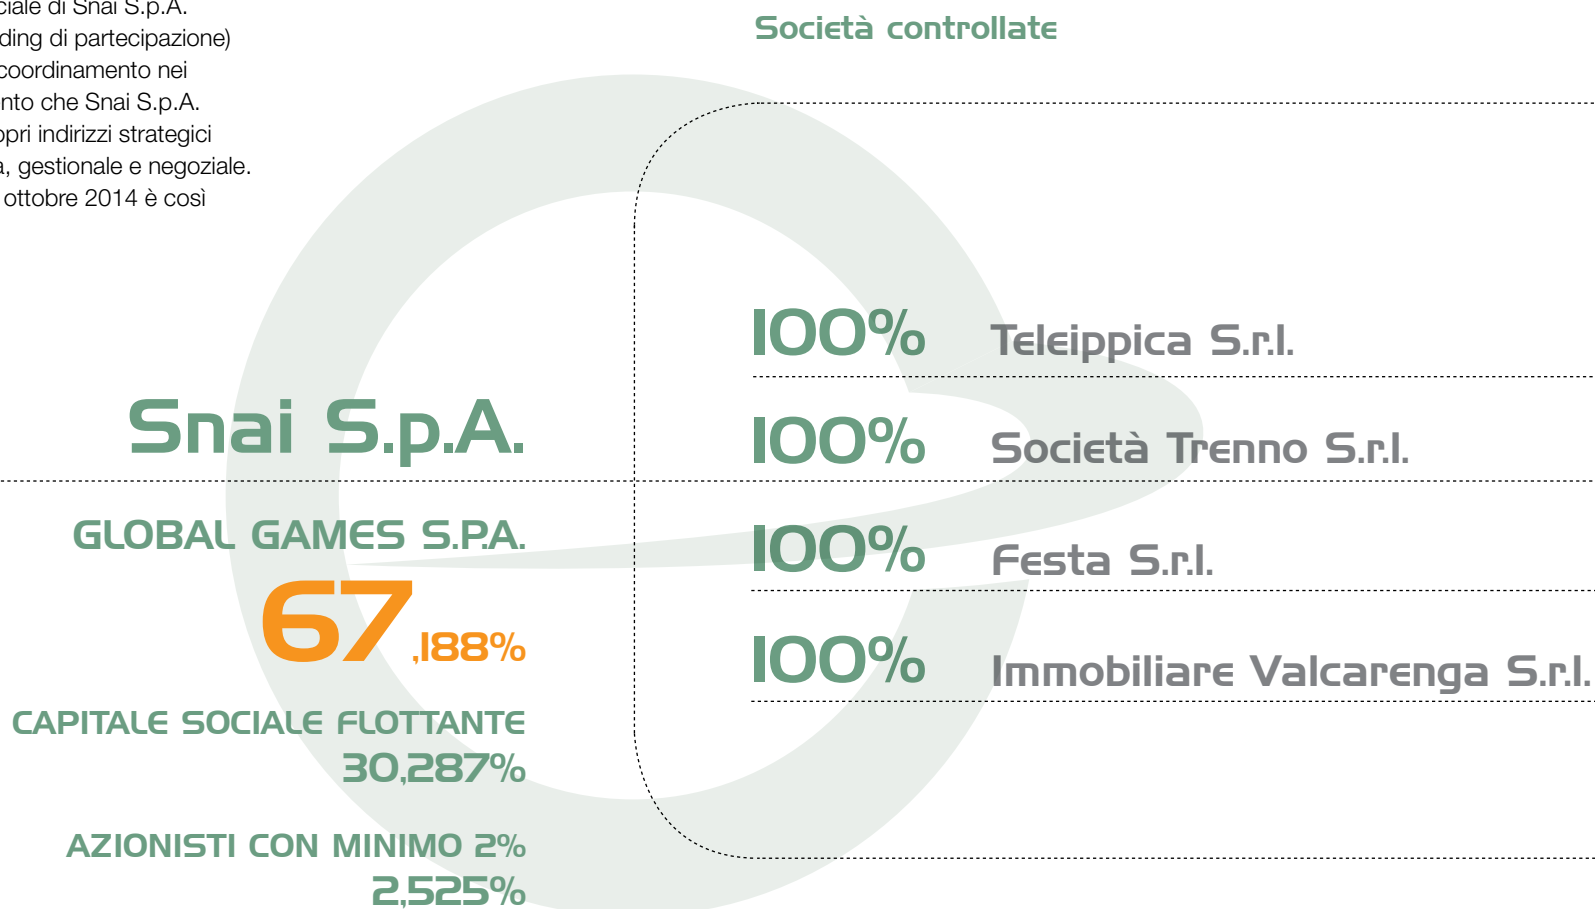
ciale di Snai S.p.A.
ding di partecipazione)
coordinamento nei
nto che Snai S.p.A.
pri indirizzi strategici
a, gestionale e negoziale.
ottobre 2014 è così

Società controllate

Snai S.p.A.

GLOBAL GAMES S.P.A.
67,188%

CAPITALE SOCIALE FLOTTANTE
30,287%

AZIONISTI CON MINIMO 2%
2,525%

100% Teleippica S.r.l.

100% Società Trenno S.r.l.

100% Festa S.r.l.

100% Immobiliare Valcarenga S.r.l.